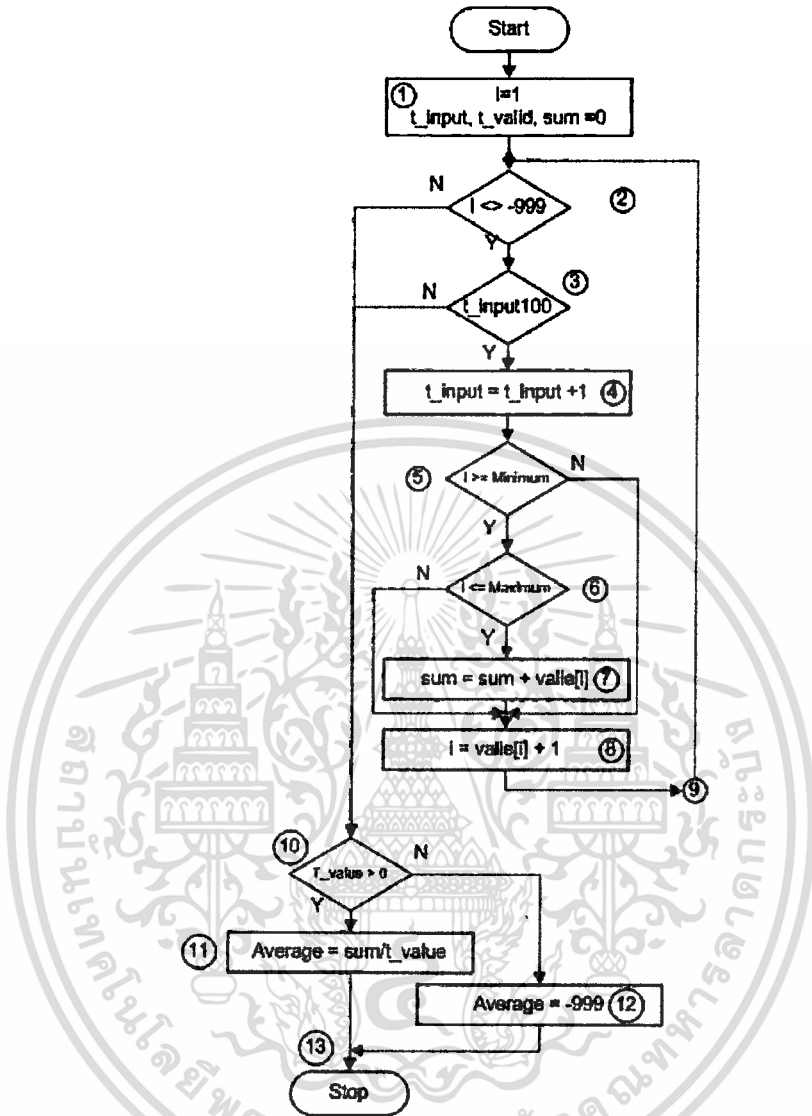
Start

① I=1
t_input, t_valid, sum =0

N
I <> -999
②
Y

N
t_input100
③
Y

t_input = t_input +1 ④

⑤
I >= Minimum
N
Y

N
I <= Maximum
⑥
Y

sum = sum + valle[i] ⑦

I = valle[i] + 1 ⑧

⑨

⑩
T_value > 0
N
Y

⑪ Average = sum/t_value

Average = -999 ⑫

⑬

Stop